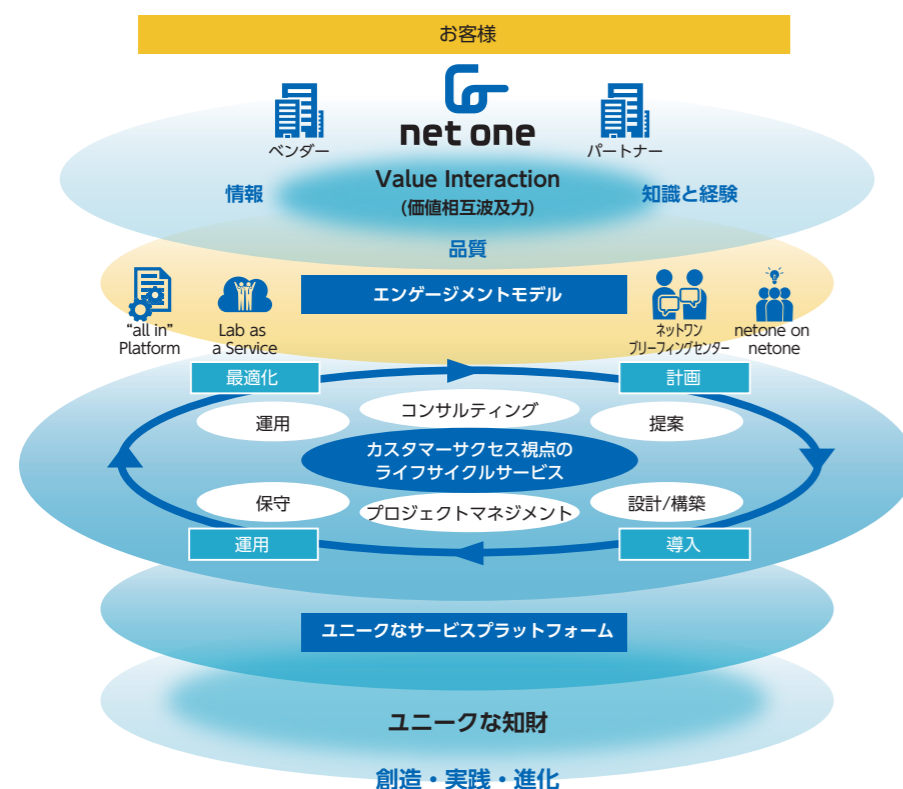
お客様

ベンダー

net one

パートナー

情報

Value Interaction
(価値相互波及力)

知識と経験

品質

"all in" Platform

Lab as a Service

エンゲージメントモデル

ネットワン ブリーフィングセンター

netone on netone

最適化

計画

運用

コンサルティング

提案

カスタマーサクセス視点の ライフサイクルサービス

保守

プロジェクトマネジメント

設計/構築

運用

導入

ユニークなサービスプラットフォーム

ユニークな知財

創造・実践・進化